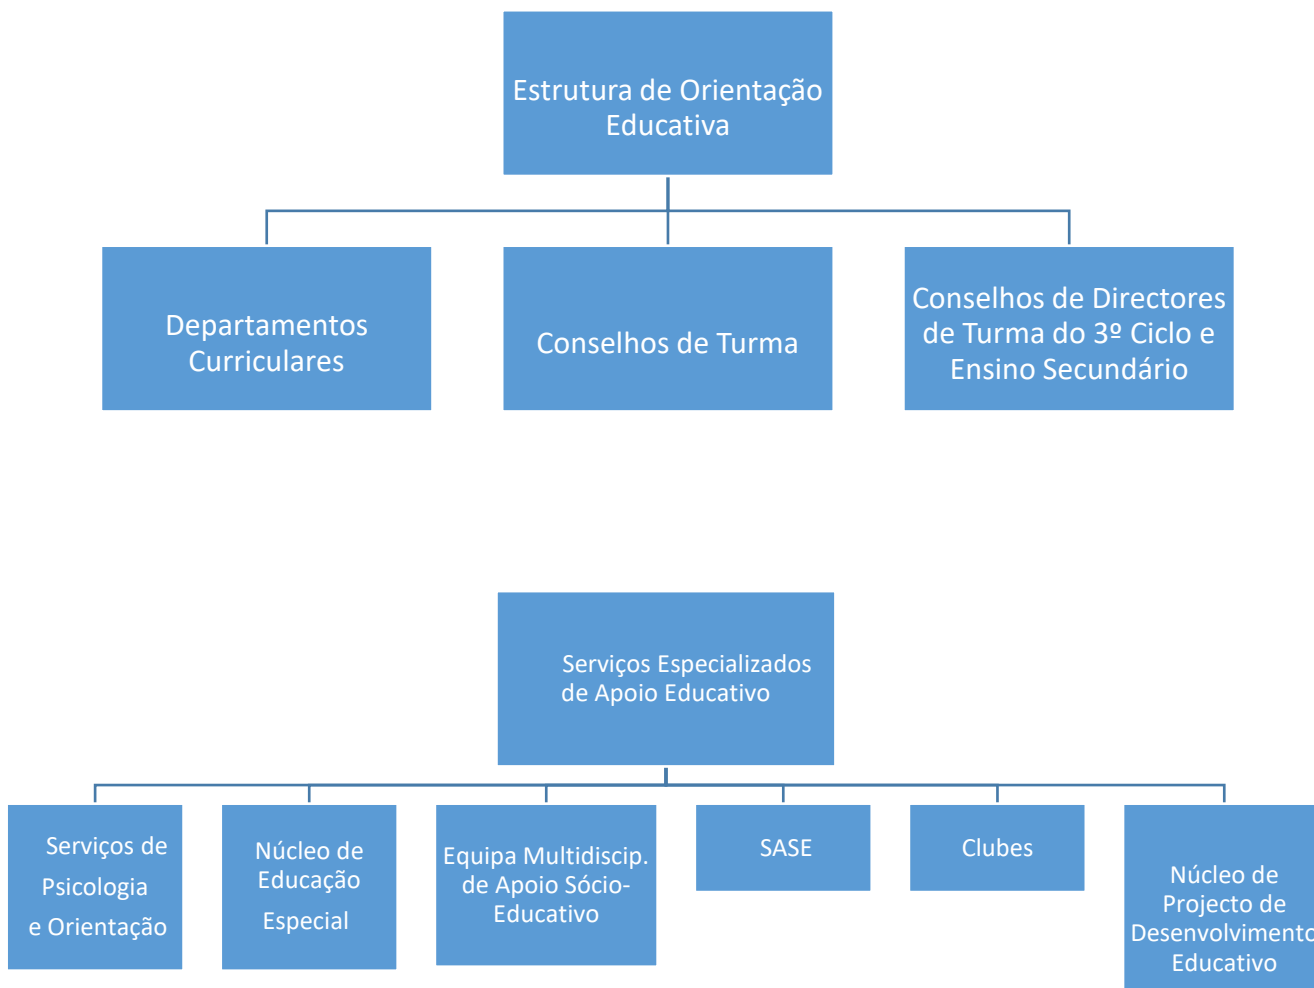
Estrutura de Orientação Educativa

Departamentos Curriculares

Conselhos de Turma

Conselhos de Directores de Turma do 3º Ciclo e Ensino Secundário

Serviços Especializados de Apoio Educativo

Serviços de Psicologia e Orientação

Núcleo de Educação Especial

Equipa Multidiscip. de Apoio Sócio-Educativo

SASE

Clubes

Núcleo de Projecto de Desenvolvimento Educativo